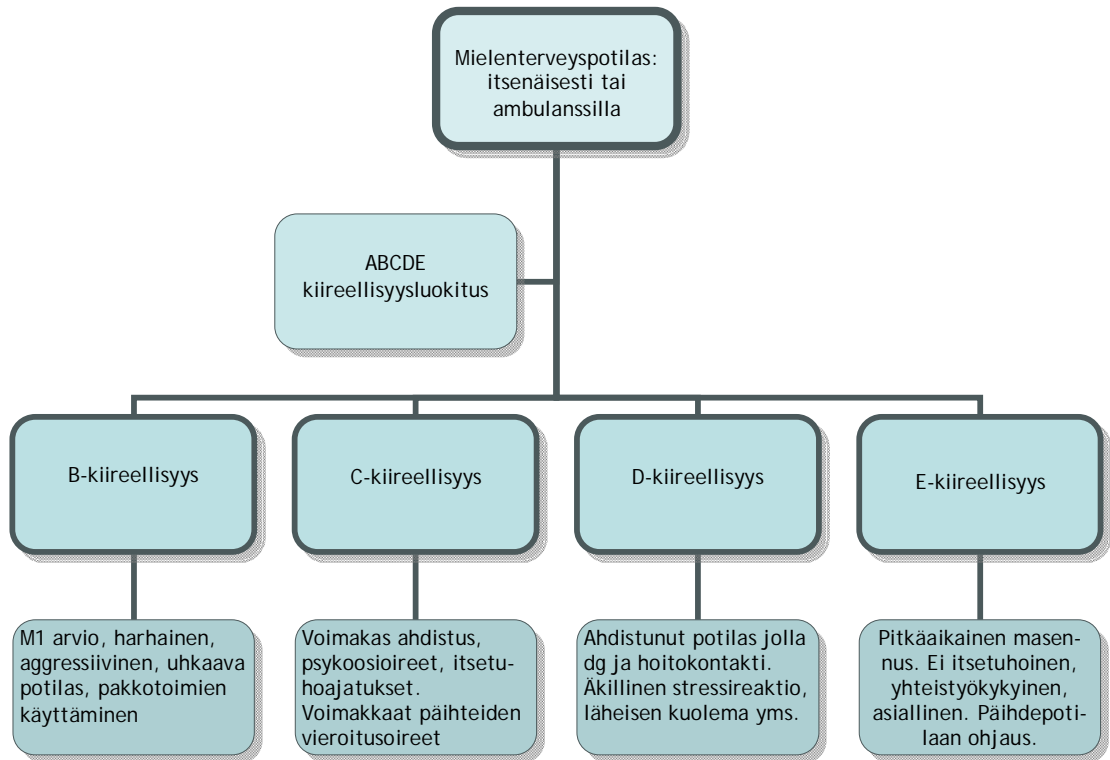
Mielenterveyspotilas: itsenäisesti tai ambulanssilla

ABCDE kiireellisyysluokitus

B-kiireellisyys

C-kiireellisyys

D-kiireellisyys

E-kiireellisyys

M1 arvio, harhainen, aggressiivinen, uhkaava potilas, pakkotoimien käyttäminen

Voimakas ahdistus, psykoosioireet, itsetuhoajatukset. Voimakkaat päihteiden vieroitusoireet

Ahdistunut potilas jolla dg ja hoitokontakti. Äkillinen stressireaktio, läheisen kuolema yms.

Pitkäaikainen masennus. Ei itsetuhoinen, yhteistyökykyinen, asiallinen. Päihdepotilaan ohjaus.